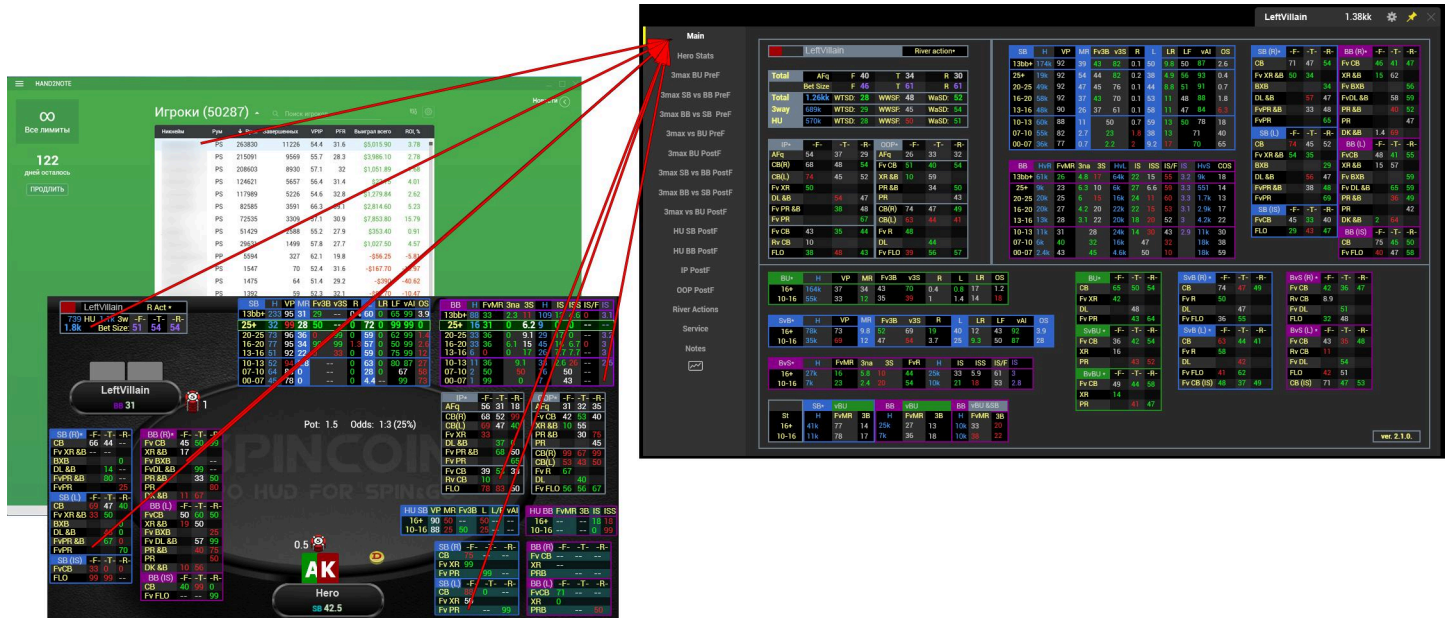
HAND2NOTE

Все лимиты

122
дней осталось

ПРОДЛИТЬ

Игроки (50287)

Никнейм | Рум | Завершенных | VPIP | PFR | Выиграл всего | ROI, %

PS 263830 11226 54.4 31.6 $5,015.90 3.78
PS 215091 9569 55.7 28.3 $3,986.10 2.78
PS 208603 8930 57.1 32 $1,051.89
PS 124621 5657 55.4 31.4 4.01
PS 117989 5226 54.6 32.8 $1,279.84 2.62
PS 82585 3591 66.3 29.1 $2,814.60 5.23
PS 72535 3309 57.1 30.9 $7,853.80 15.79
PS 51429 2388 55.2 27.9 $393.40 0.91
PS 29631 1499 57.8 27.7 $1,027.50 4.57
PP 5594 327 62.1 19.8 -$56.25
PS 1547 70 52.4 31.6 -$167.70
PS 1473 64 51.4 29.2 -$390
PS 1392 59 52.3 32.1

LeftVillain
739 HU 1.1k 3w
1.8k Bet Size: 51 54 54

LeftVillain
BB 31

Pot: 1.5 Odds: 1:3 (25%)

SPINCOIN
HUD FOR SPIN&GO

AK

Hero
SB 42.5

0.5

Main
Hero Stats
3max BU PreF
3max SB vs BB PreF
3max BB vs SB PreF
3max vs BU PreF
3max BU PostF
3max SB vs BB PostF
3max BB vs SB PostF
3max vs BU PostF
HU SB PostF
HU BB PostF
IP PostF
OOP PostF
River Actions
Service
Notes

LeftVillain 1.38kk

LeftVillain River action

| | AFq | F 40 | T 34 | R 30 |
|---|---|---|---|---|
| Total | Bet Size | F 46 | T 61 | R 61 |
| Total | 1.26kk | WTSD: 28 | WWSF: 48 | WaSD: 52 |
| 3way | 689k | WTSD: 29 | WWSF: 45 | WaSD: 54 |
| HU | 570k | WTSD: 28 | WWSF: 50 | WaSD: 51 |

| SB | H | VP | MR | Fv3B | v3S | R | L | LR | LF | vAI | OS |
|---|---|---|---|---|---|---|---|---|---|---|---|
| 13bb+ | 174k | 92 | 39 | 43 | 82 | 0.1 | 50 | 9.8 | 50 | 87 | 2.6 |
| 25+ | 19k | 92 | 54 | 44 | 82 | 0.2 | 38 | 4.9 | 56 | 93 | 0.4 |
| 20-25 | 49k | 92 | 47 | 45 | 76 | 0.1 | 44 | 8.8 | 51 | 91 | 0.7 |
| 16-20 | 58k | 92 | 37 | 43 | 70 | 0.1 | 53 | 11 | 48 | 88 | 1.8 |
| 13-16 | 48k | 90 | 26 | 37 | 61 | 0.1 | 58 | 11 | 47 | 84 | 6.2 |
| 10-13 | 60k | 88 | 11 | | 50 | 0.7 | 59 | 13 | 50 | 78 | 18 |
| 07-10 | 55k | 82 | 2.7 | | 23 | 1.8 | 38 | 13 | | 71 | 40 |
| 00-07 | 36k | 77 | 0.7 | | 2.2 | 2.9 | 9.2 | 17 | | 70 | 65 |

| IP* | -F- | -T- | -R- |
|---|---|---|---|
| AFq | 54 | 37 | 29 |
| CB(R) | 68 | 48 | 54 |
| CB(L) | 74 | 45 | 52 |
| Fv XR | 50 | | |
| DL &B | | 54 | 47 |
| Fv PR &B | | 38 | 48 |
| Fv PR | | | 67 |
| Fv CB | 43 | 35 | 44 |
| Rv CB | 10 | | |
| FLO | 38 | 48 | 43 |

| OOP* | -F- | -T- | -R- |
|---|---|---|---|
| AFq | 26 | 33 | 32 |
| Fv CB | 51 | 40 | 54 |
| XR &B | 10 | | 52 |
| PR &B | | 34 | 50 |
| PR | | | 43 |
| CB(R) | 74 | 47 | 49 |
| CB(L) | 63 | 44 | 41 |
| Fv R | 48 | | |
| DL | | 44 | |
| Fv FLO | 39 | 56 | 57 |

| BB | HvR | FvMR | 3na | 3S | HvL | IS | ISS | IS/F | IS | HvS | COS |
|---|---|---|---|---|---|---|---|---|---|---|---|
| 13bb+ | 61k | 26 | 4.8 | 17 | 64k | 22 | 15 | 55 | 3.2 | 9k | 18 |
| 25+ | 9k | 23 | 6.3 | 10 | 6k | 27 | 6.6 | 59 | 3.3 | 551 | 14 |
| 20-25 | 20k | 25 | 6 | 15 | 16k | 24 | 11 | 60 | 3.3 | 1.7k | 13 |
| 16-20 | 20k | 27 | 4.2 | 20 | 22k | 22 | 15 | 53 | 3.1 | 2.9k | 17 |
| 13-16 | 13k | 28 | 3.1 | 22 | 20k | 18 | 20 | 52 | 3 | 4.2k | 22 |
| 10-13 | 11k | 31 | | 28 | 24k | 14 | 30 | 43 | 2.9 | 11k | 30 |
| 07-10 | 6k | 40 | | 32 | 16k | 47 | 32 | | | 18k | 38 |
| 00-07 | 2.4k | 43 | | 45 | 4.6k | 50 | 10 | | | 18k | 59 |

| SB (R)* | -F- | -T- | -R- |
|---|---|---|---|
| CB | 71 | 47 | 55 |
| Fv XR &B | 50 | 34 | |
| BXB | | | 34 |
| DL &B | | 57 | 47 |
| FvPR &B | | 33 | 48 |
| FvPR | | | 65 |

| SB (L) | -F- | -T- | -R- |
|---|---|---|---|
| CB | 74 | 45 | 51 |
| Fv XR &B | 54 | 35 | |
| BXB | | | 29 |
| DL &B | | 56 | 47 |
| FvPR &B | | 38 | 48 |
| FvPR | | | 69 |

| SB (IS) | -F- | -T- | -R- |
|---|---|---|---|
| FvCB | 45 | 33 | 40 |
| FLO | 29 | 43 | 47 |

| BB (R)* | -F- | -T- | -R- |
|---|---|---|---|
| Fv CB | 46 | 41 | 47 |
| XR &B | 15 | 62 | |
| Fv BXB | | | 56 |
| FvDL &B | | 58 | 59 |
| PR &B | | 28 | 45 |
| PR | | | 47 |
| DK &B | 1.4 | 69 | |

| BB (L) | -F- | -T- | -R- |
|---|---|---|---|
| FvCB | 48 | 41 | 55 |
| XR &B | 15 | 57 | |
| Fv BXB | | | 59 |
| Fv DL &B | | 65 | 59 |
| PR &B | | 28 | 48 |
| PR | | | 42 |
| DK &B | 2 | 64 | |

| BB (IS) | -F- | -T- | -R- |
|---|---|---|---|
| CB | 75 | 45 | 50 |
| Fv FLO | 40 | 47 | 58 |

| BU* | H | VP | MR | Fv3B | v3S | R | L | LR | OS |
|---|---|---|---|---|---|---|---|---|---|
| 16+ | 164k | 37 | 34 | 43 | 70 | 0.4 | 0.8 | 17 | 1.2 |
| 10-16 | 55k | 33 | 12 | 35 | 39 | 1 | 1.4 | 14 | 18 |

| SvB* | H | VP | MR | Fv3B | v3S | R | L | LR | LF | vAI | OS |
|---|---|---|---|---|---|---|---|---|---|---|---|
| 16+ | 78k | 73 | 9.8 | 52 | 69 | 19 | 40 | 12 | 43 | 92 | 3.9 |
| 10-16 | 35k | 69 | 12 | 47 | 54 | 3.7 | 25 | 9.3 | 50 | 87 | 28 |

| BvS* | H | FvMR | 3na | 3S | FvR | H | IS | ISS | IS/F | IS |
|---|---|---|---|---|---|---|---|---|---|---|
| 16+ | 27k | 16 | 5.8 | 18 | 44 | 25k | 33 | 5.9 | 61 | 3 |
| 10-16 | 7k | 23 | 2.4 | 29 | 54 | 10k | 31 | 18 | 53 | 2.8 |

| BU* | -F- | -T- | -R- |
|---|---|---|---|
| CB | 65 | 50 | 54 |
| Fv XR | 42 | | |
| DL | | 48 | |
| Fv PR | | 43 | 64 |

| SvBU* | -F- | -T- | -R- |
|---|---|---|---|
| Fv CB | 36 | 42 | 54 |
| XR | 16 | | |
| PR | | 43 | 52 |

| BvBU* | -F- | -T- | -R- |
|---|---|---|---|
| Fv CB | 49 | 44 | 56 |
| XR | 14 | | |
| PR | | 41 | 47 |

| SvB (R)* | -F- | -T- | -R- |
|---|---|---|---|
| CB | 74 | 47 | 49 |
| Fv R | 50 | | |
| DL | | 47 | |
| Fv FLO | 36 | 55 | |

| SvB (L)* | -F- | -T- | -R- |
|---|---|---|---|
| CB | 63 | 44 | 41 |
| Fv R | 58 | | |
| DL | | 42 | |
| Fv FLO | 41 | 62 | |
| Fv CB (IS) | 48 | 37 | 49 |

| BvS (R)* | -F- | -T- | -R- |
|---|---|---|---|
| Fv CB | 42 | 36 | 47 |
| Rv CB | 8.9 | | |
| Fv DL | | 51 | |
| FLO | 32 | 48 | |

| BvS (L)* | -F- | -T- | -R- |
|---|---|---|---|
| Fv CB | 49 | 41 | 53 |
| Rv CB | 11 | | |
| Fv DL | | 54 | |
| FLO | 26 | 40 | |
| CB (IS) | 71 | 47 | 53 |

| St | SB* | FvMR | BB | FvMR | 3B | BB | vBU &SB FvMR | 3B |
|---|---|---|---|---|---|---|---|---|
| 16+ | 41k | 77 | 25k | 27 | 16 | 10k | 38 | 20 |
| 10-16 | 11k | 78 | 7k | 36 | 18 | 10k | 33 | 22 |

ver. 2.1.0.

| BB | H | FvMR | 3na | 3S | H | IS | ISS | IS/F | IS |
|---|---|---|---|---|---|---|---|---|---|
| 25+ | 16 | 31 | 0 | 6.2 | 0 | 0 | | | |

| HU SB | VP | MR | Fv3B | L | LF | vAI |
|---|---|---|---|---|---|---|
| 16+ | 90 | 90 | | 50 | 18 | 18 |
| 10-16 | 88 | 25 | 50 | 25 | 50 | |

| HU BB | FvMR | 3B | IS | ISS |
|---|---|---|---|---|
| 16+ | | | 18 | 18 |
| 10-16 | | | 50 | 0 |